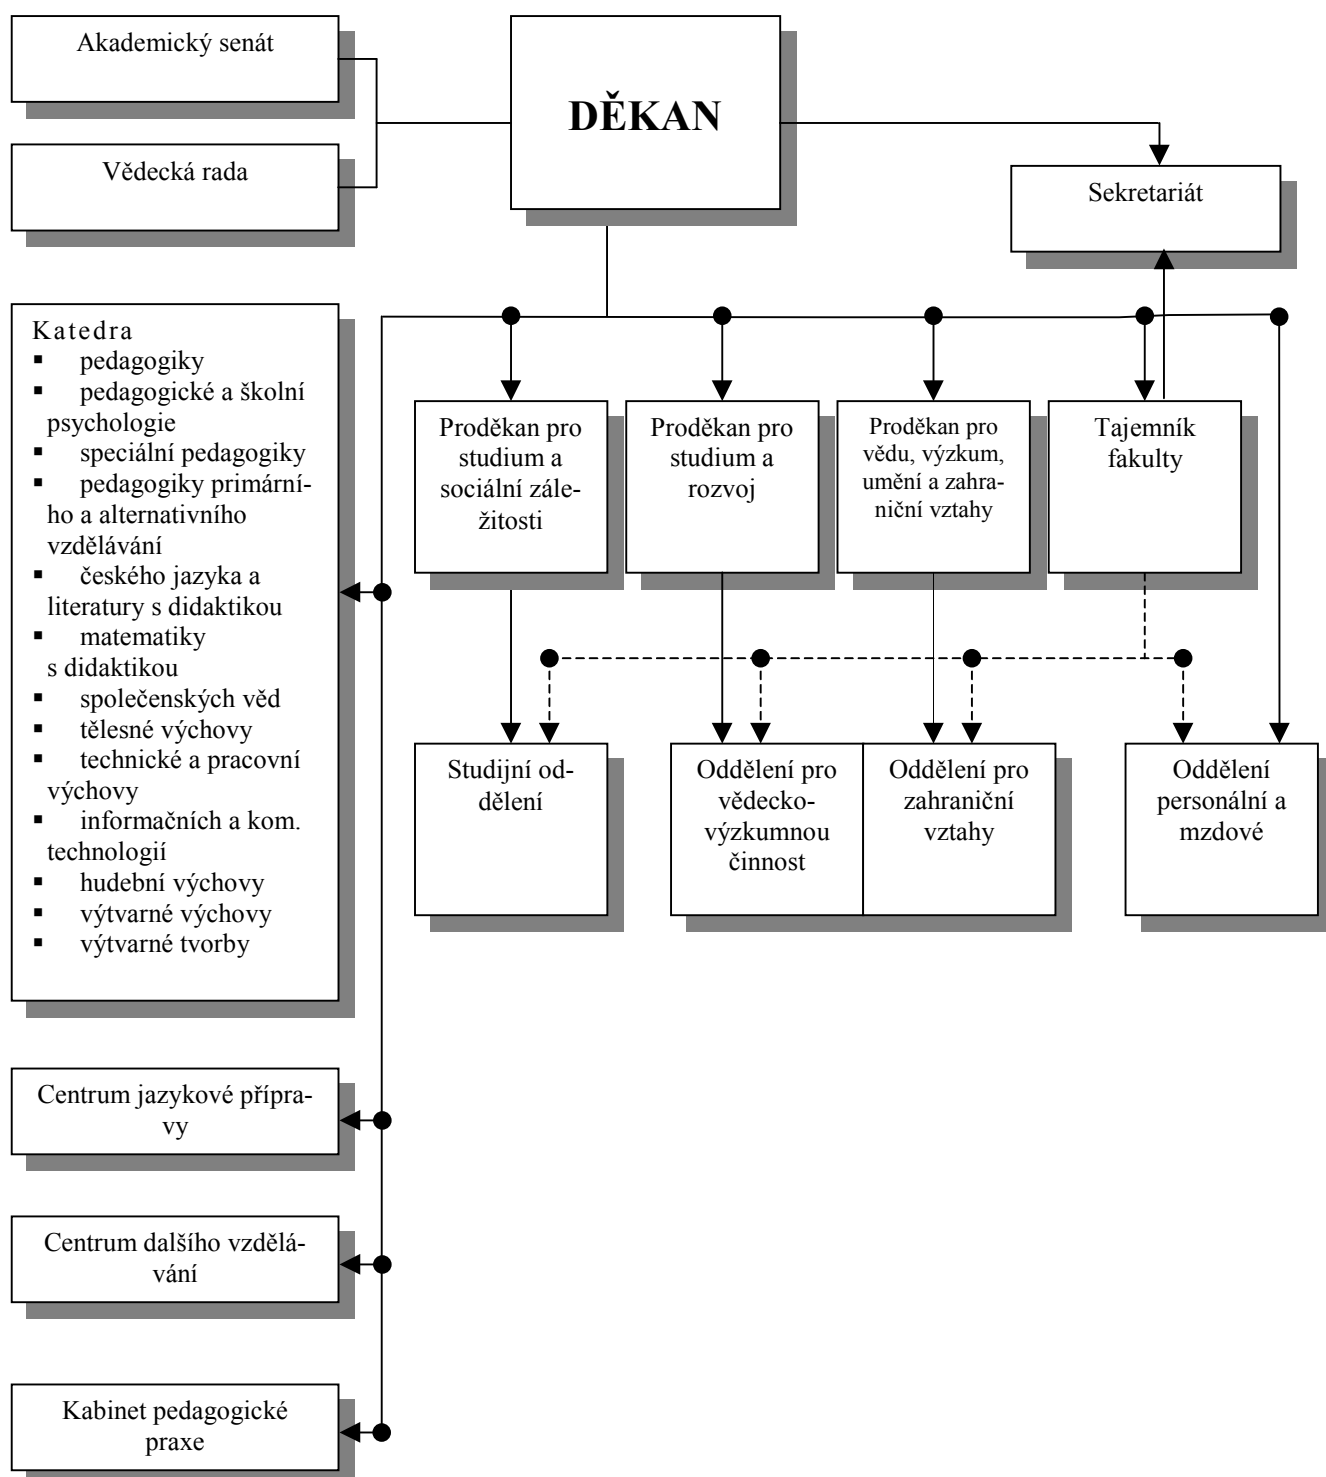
Akademický senát

Vědecká rada

DĚKAN

Sekretariát

Katedra
- pedagogiky
- pedagogické a školní psychologie
- speciální pedagogiky
- pedagogiky primárního a alternativního vzdělávání
- českého jazyka a literatury s didaktikou
- matematiky s didaktikou
- společenských věd
- tělesné výchovy
- technické a pracovní výchovy
- informačních a kom. technologií
- hudební výchovy
- výtvarné výchovy
- výtvarné tvorby

Proděkan pro studium a sociální záležitosti

Proděkan pro studium a rozvoj

Proděkan pro vědu, výzkum, umění a zahraniční vztahy

Tajemník fakulty

Studijní oddělení

Oddělení pro vědecko-výzkumnou činnost

Oddělení pro zahraniční vztahy

Oddělení personální a mzdové

Centrum jazykové přípravy

Centrum dalšího vzdělávání

Kabinet pedagogické praxe